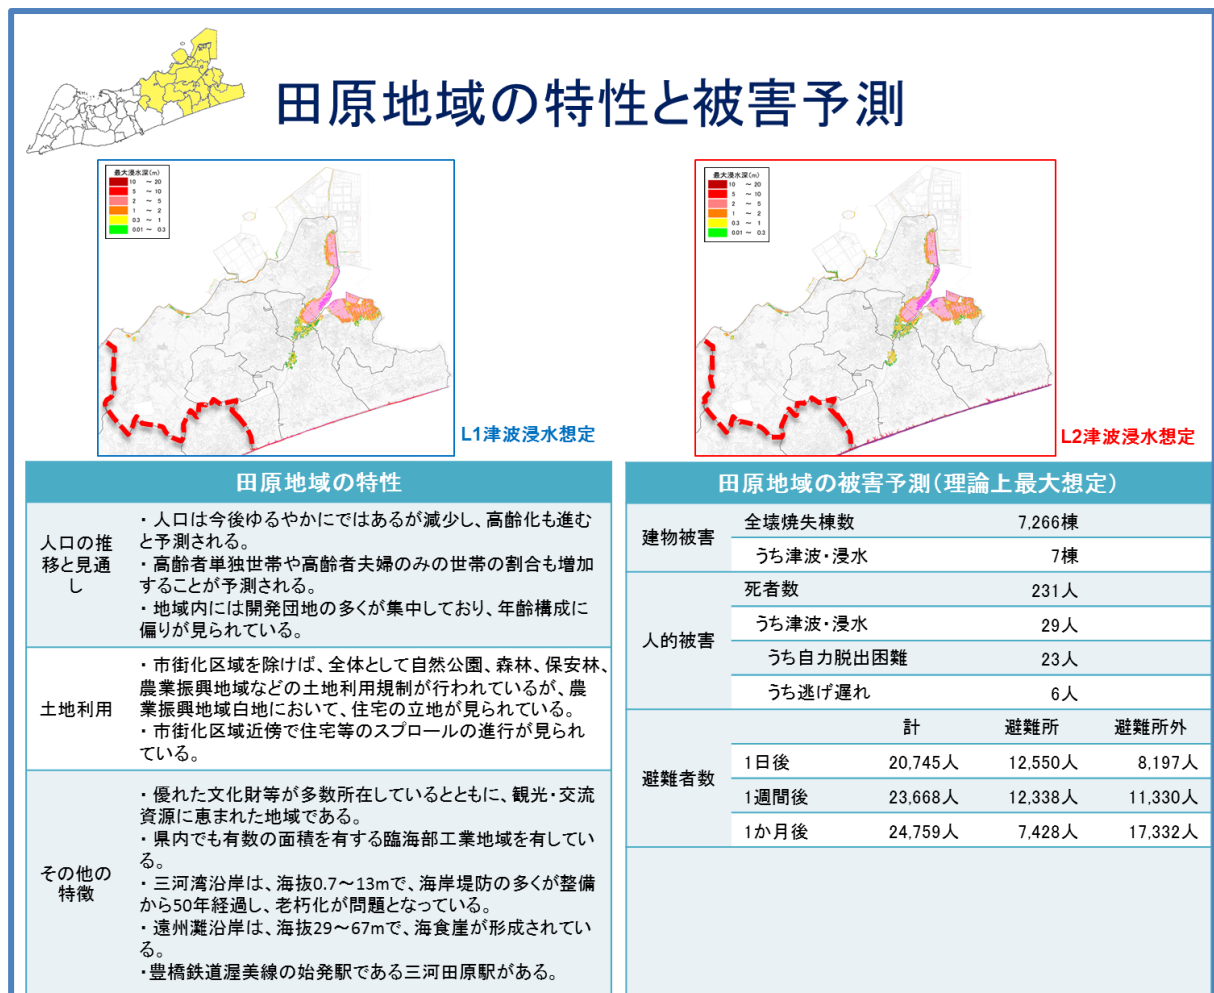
田原地域の特性と被害予測

最大浸水深(m)
10 ～ 20
5 ～ 10
2 ～ 5
1 ～ 2
0.3 ～ 1
0.01 ～ 0.3

L1津波浸水想定

最大浸水深(m)
10 ～ 20
5 ～ 10
2 ～ 5
1 ～ 2
0.3 ～ 1
0.01 ～ 0.3

L2津波浸水想定

田原地域の特性

| | |
|---|---|
| 人口の推移と見通し | ・人口は今後ゆるやかにではあるが減少し、高齢化も進むと予測される。<br>・高齢者単独世帯や高齢者夫婦のみの世帯の割合も増加することが予測される。<br>・地域内には開発団地の多くが集中しており、年齢構成に偏りが見られている。 |
| 土地利用 | ・市街化区域を除けば、全体として自然公園、森林、保安林、農業振興地域などの土地利用規制が行われているが、農業振興地域白地において、住宅の立地が見られている。<br>・市街化区域近傍で住宅等のスプロールの進行が見られている。 |
| その他の特徴 | ・優れた文化財等が多数所在しているとともに、観光・交流資源に恵まれた地域である。<br>・県内でも有数の面積を有する臨海部工業地域を有している。<br>・三河湾沿岸は、海抜0.7～13mで、海岸堤防の多くが整備から50年経過し、老朽化が問題となっている。<br>・遠州灘沿岸は、海抜29～67mで、海食崖が形成されている。<br>・豊橋鉄道渥美線の始発駅である三河田原駅がある。 |

田原地域の被害予測（理論上最大想定）

| | | | | |
|---|---|---|---|---|
| 建物被害 | 全壊焼失棟数 | 7,266棟 | | |
| | うち津波・浸水 | 7棟 | | |
| 人的被害 | 死者数 | 231人 | | |
| | うち津波・浸水 | 29人 | | |
| | うち自力脱出困難 | 23人 | | |
| | うち逃げ遅れ | 6人 | | |
| 避難者数 | | 計 | 避難所 | 避難所外 |
| | 1日後 | 20,745人 | 12,550人 | 8,197人 |
| | 1週間後 | 23,668人 | 12,338人 | 11,330人 |
| | 1か月後 | 24,759人 | 7,428人 | 17,332人 |